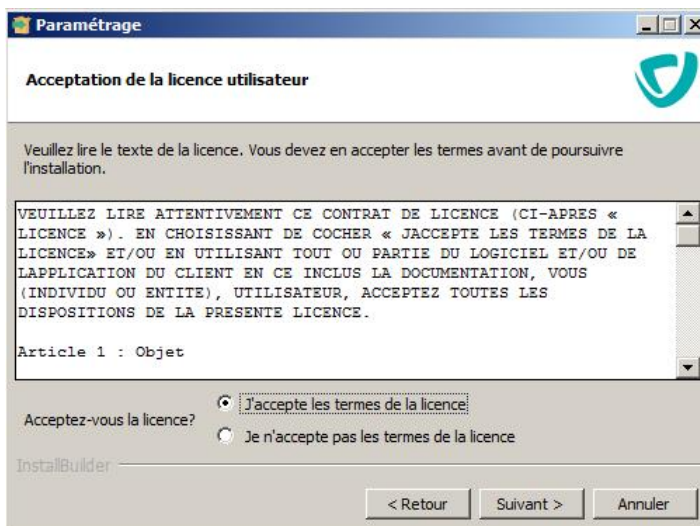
Paramétrage

Acceptation de la licence utilisateur

Veuillez lire le texte de la licence. Vous devez en accepter les termes avant de poursuivre l'installation.

VEUILLEZ LIRE ATTENTIVEMENT CE CONTRAT DE LICENCE (CI-APRES « LICENCE »). EN CHOISISSANT DE COCHER « JACCEPTE LES TERMES DE LA LICENCE» ET/OU EN UTILISANT TOUT OU PARTIE DU LOGICIEL ET/OU DE LAPPLICATION DU CLIENT EN CE INCLUS LA DOCUMENTATION, VOUS (INDIVIDU OU ENTITE), UTILISATEUR, ACCEPTEZ TOUTES LES DISPOSITIONS DE LA PRESENTE LICENCE.

Article 1 : Objet

Acceptez-vous la licence?

J'accepte les termes de la licence

Je n'accepte pas les termes de la licence

InstallBuilder

< Retour

Suivant >

Annuler